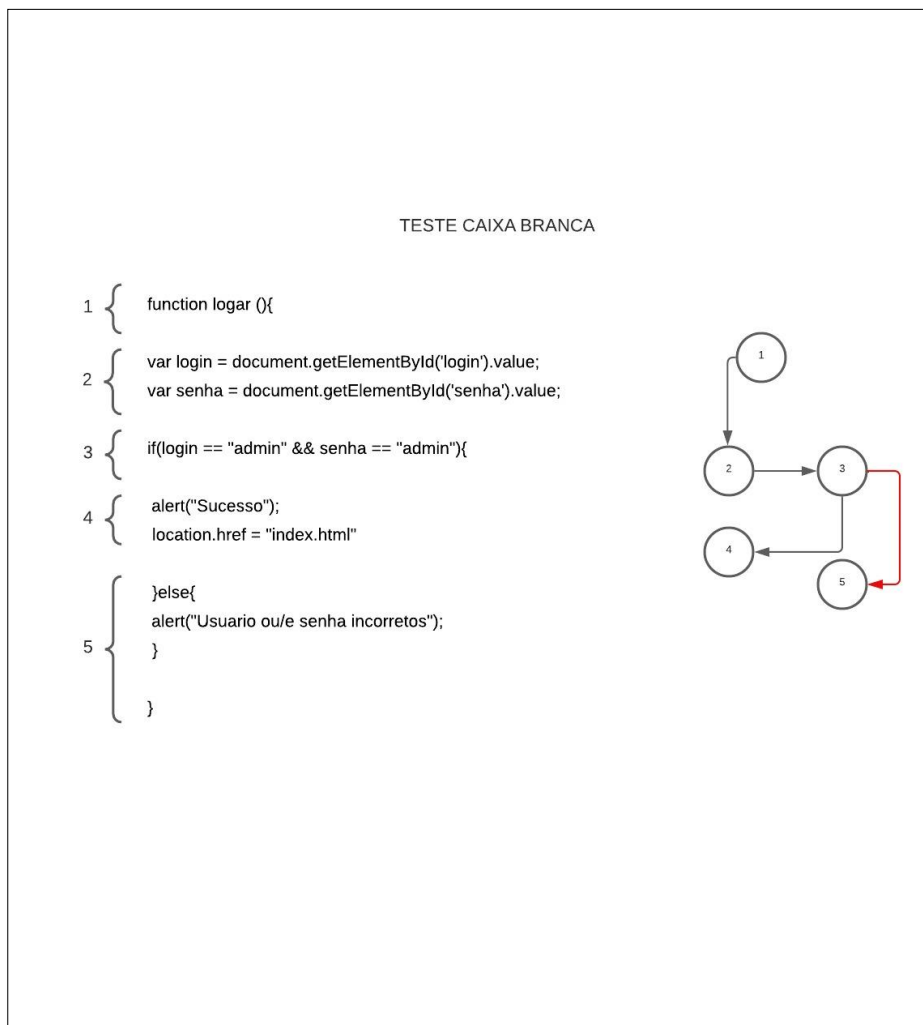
TESTE CAIXA BRANCA

1 function logar (){

2 var login = document.getElementById('login').value;
var senha = document.getElementById('senha').value;

3 if(login == "admin" && senha == "admin"){

4 alert("Sucesso");
location.href = "index.html"

5 }else{
alert("Usuario ou/e senha incorretos");
}

}

1

2

3

4

5